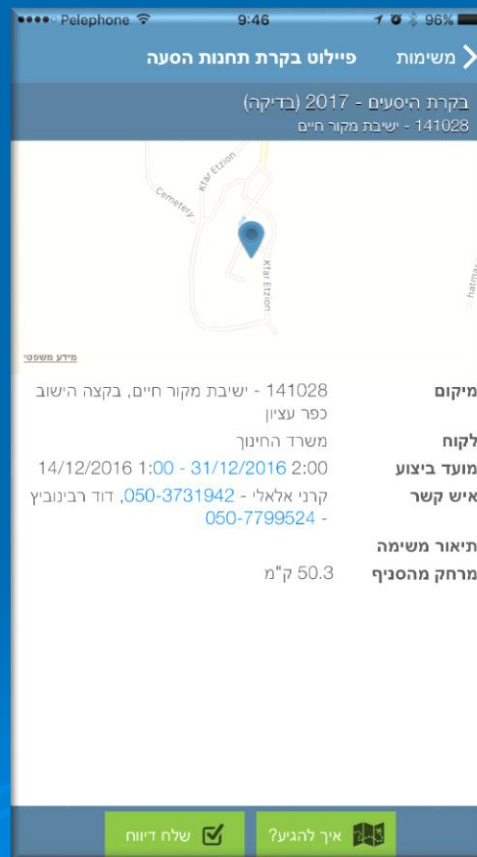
•••• Pelephone 9:46 96%

משימות פיילוט בקרת תחנות הסעה

בקרת היסעים - 2017 (בדיקה)
141028 - ישיבת מקור חיים

Cemetery
Kfar Etzion
Kfar Etzion
hatmar
מידע משפטי

מיקום 141028 - ישיבת מקור חיים, בקצה הישוב כפר עציון

לקוח משרד החינוך

מועד ביצוע 14/12/2016 1:00 - 31/12/2016 2:00

איש קשר קרני אלאלי - 050-3731942, דוד רבינוביץ - 050-7799524

תיאור משימה

מרחק מהסניף 50.3 ק"מ

שלח דיווח
איך להגיע?